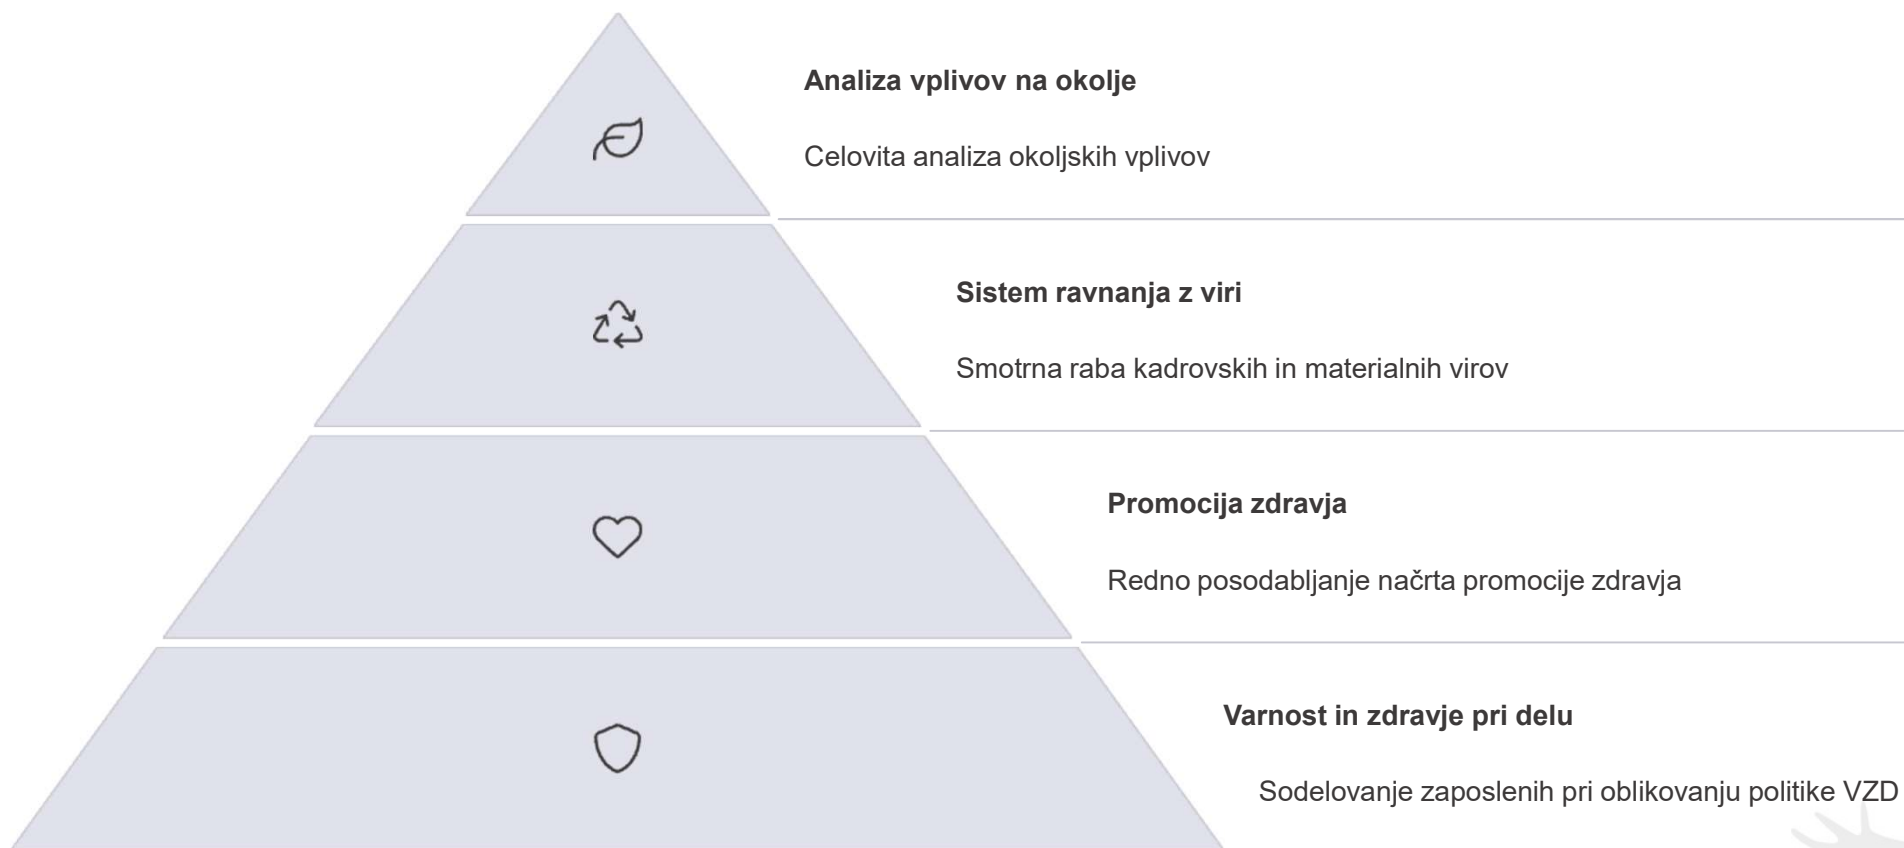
**Analiza vplivov na okolje**

Celovita analiza okoljskih vplivov

**Sistem ravnanja z viri**

Smotrna raba kadrovskih in materialnih virov

**Promocija zdravja**

Redno posodabljanje načrta promocije zdravja

**Varnost in zdravje pri delu**

Sodelovanje zaposlenih pri oblikovanju politike VZD